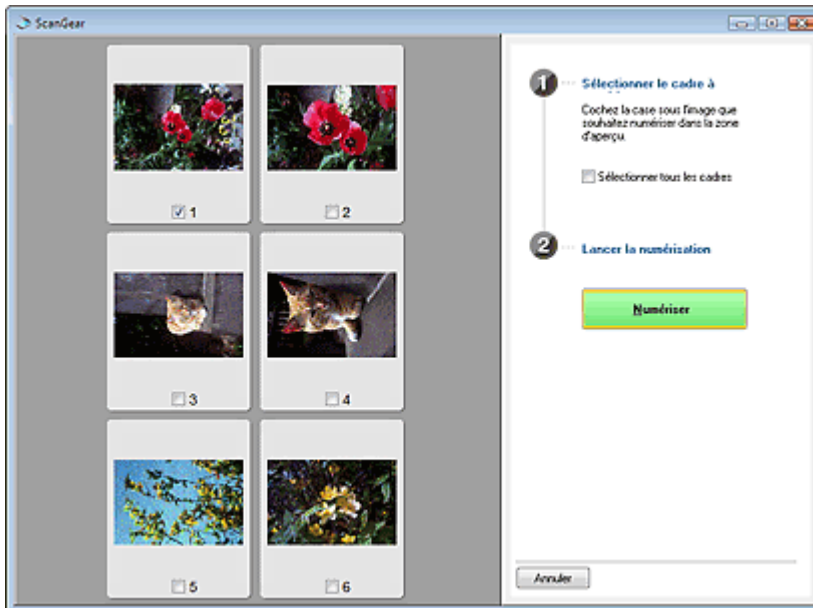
ScanGear

1

2

3

4

5

6

1 Sélectionner le cadre à

Cochez la case sous l'image que souhaitez numériser dans la zone d'aperçu.

Sélectionner tous les cadres

2 Lancer la numérisation

Numériser

Annuler